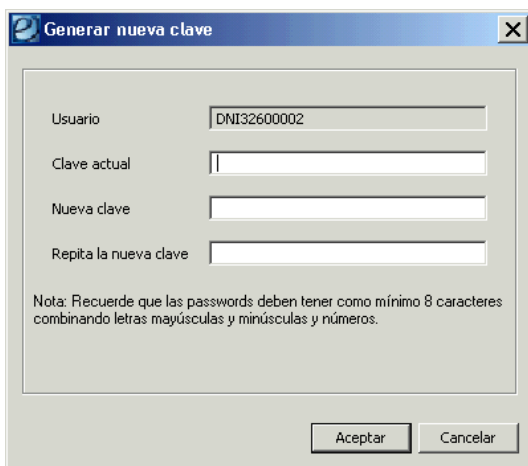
Generar nueva clave

X

Usuario DNI32600002

Clave actual

Nueva clave

Repita la nueva clave

Nota: Recuerde que las passwords deben tener como mínimo 8 caracteres combinando letras mayúsculas y minúsculas y números.

Aceptar

Cancelar